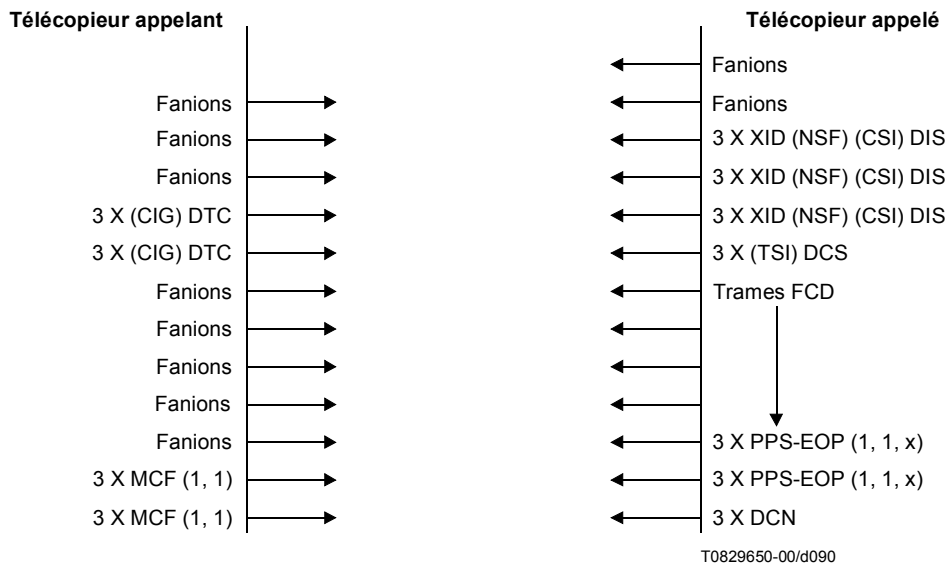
Télécopieur appelant

Fanions
Fanions
Fanions
3 X (CIG) DTC
3 X (CIG) DTC
Fanions
Fanions
Fanions
Fanions
Fanions
3 X MCF (1, 1)
3 X MCF (1, 1)

Télécopieur appelé

Fanions
Fanions
3 X XID (NSF) (CSI) DIS
3 X XID (NSF) (CSI) DIS
3 X XID (NSF) (CSI) DIS
3 X (TSI) DCS
Trames FCD
3 X PPS-EOP (1, 1, x)
3 X PPS-EOP (1, 1, x)
3 X DCN

T0829650-00/d090